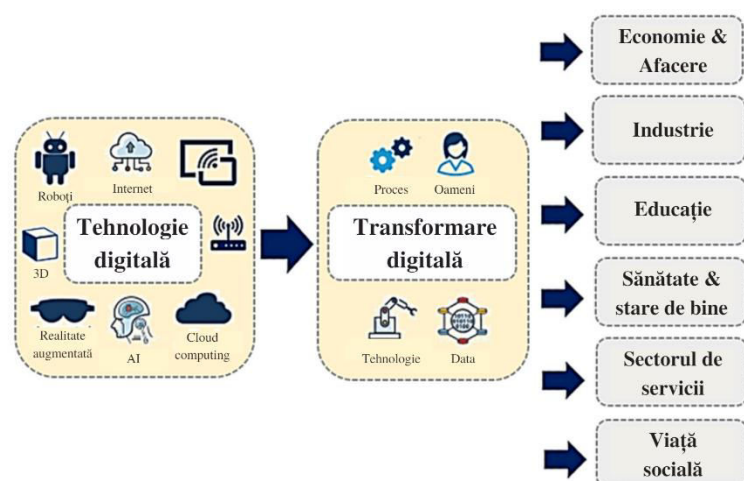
Roboți

Internet

Tehnologie digitală

3D

Realitate augmentată

AI

Cloud computing

Proces

Oameni

Transformare digitală

Tehnologie

Data

Economie & Afacere

Industrie

Educație

Sănătate & stare de bine

Sectorul de servicii

Viață socială